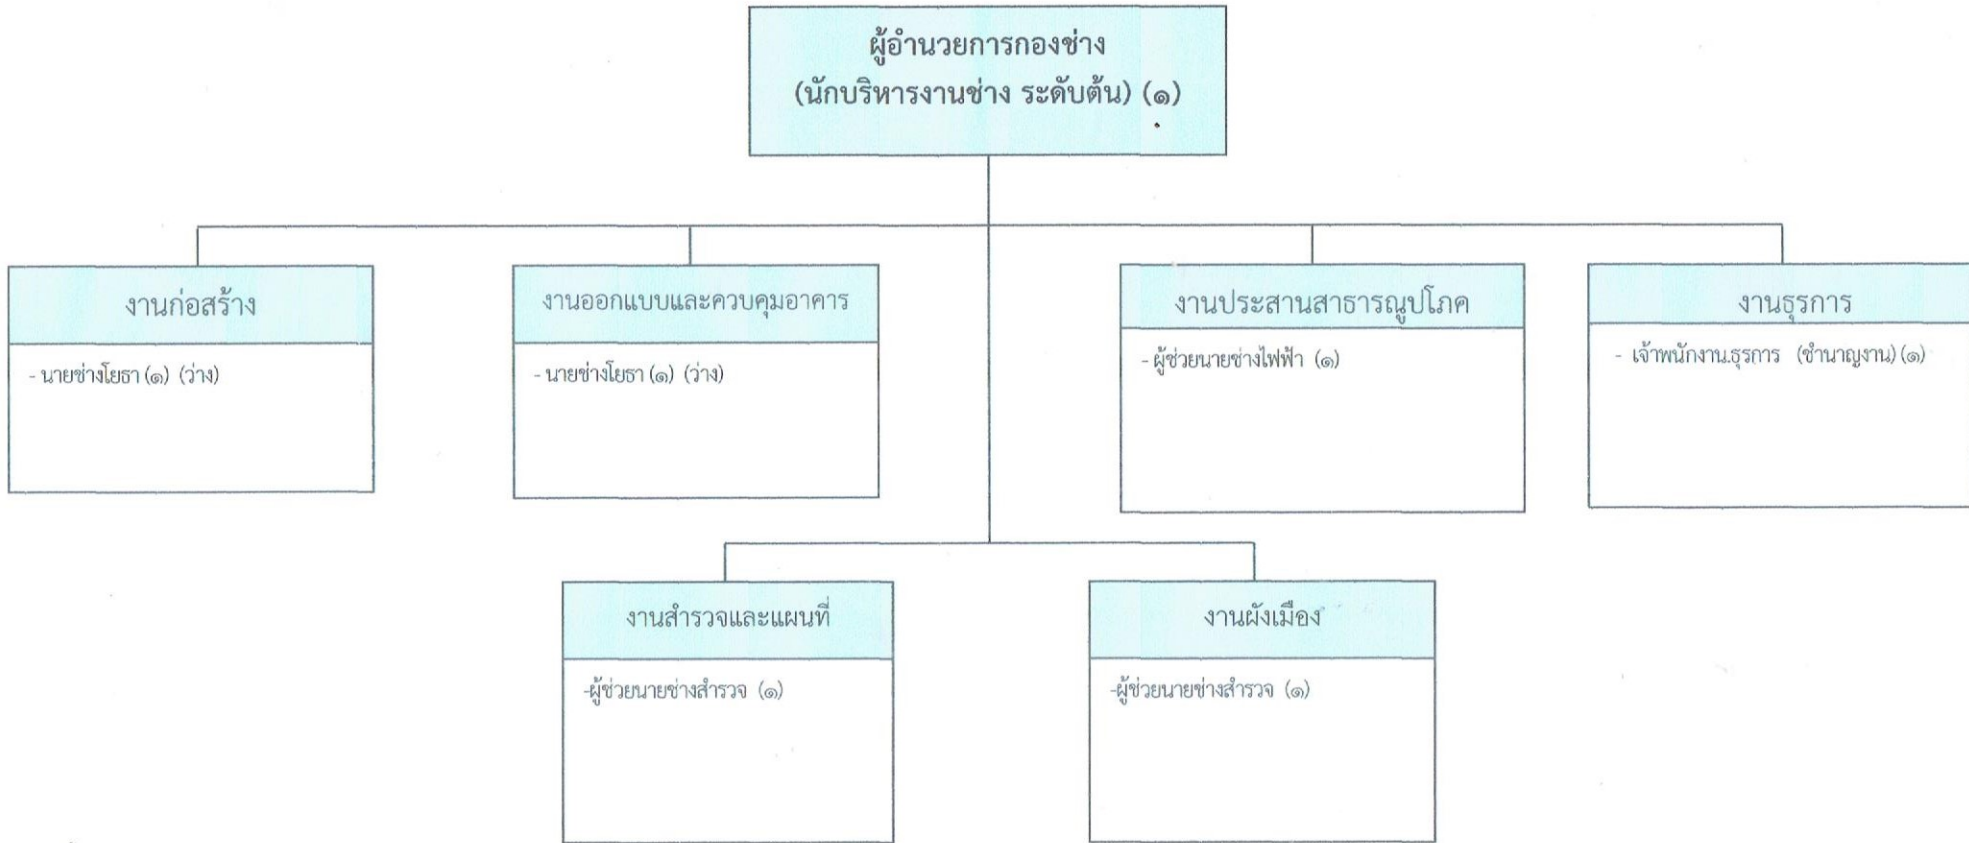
ผู้อำนวยการกองช่าง
(นักบริหารงานช่าง ระดับต้น) (๑)

งานก่อสร้าง

- นายช่างโยธา (๑) (ว่าง)

งานออกแบบและควบคุมอาคาร

- นายช่างโยธา (๑) (ว่าง)

งานประสานสาธารณูปโภค

- ผู้ช่วยนายช่างไฟฟ้า (๑)

งานธุรการ

- เจ้าพนักงาน.ธุรการ (ชำนาญงาน) (๑)

งานสำรวจและแผนที่

-ผู้ช่วยนายช่างสำรวจ (๑)

งานผังเมือง

-ผู้ช่วยนายช่างสำรวจ (๑)